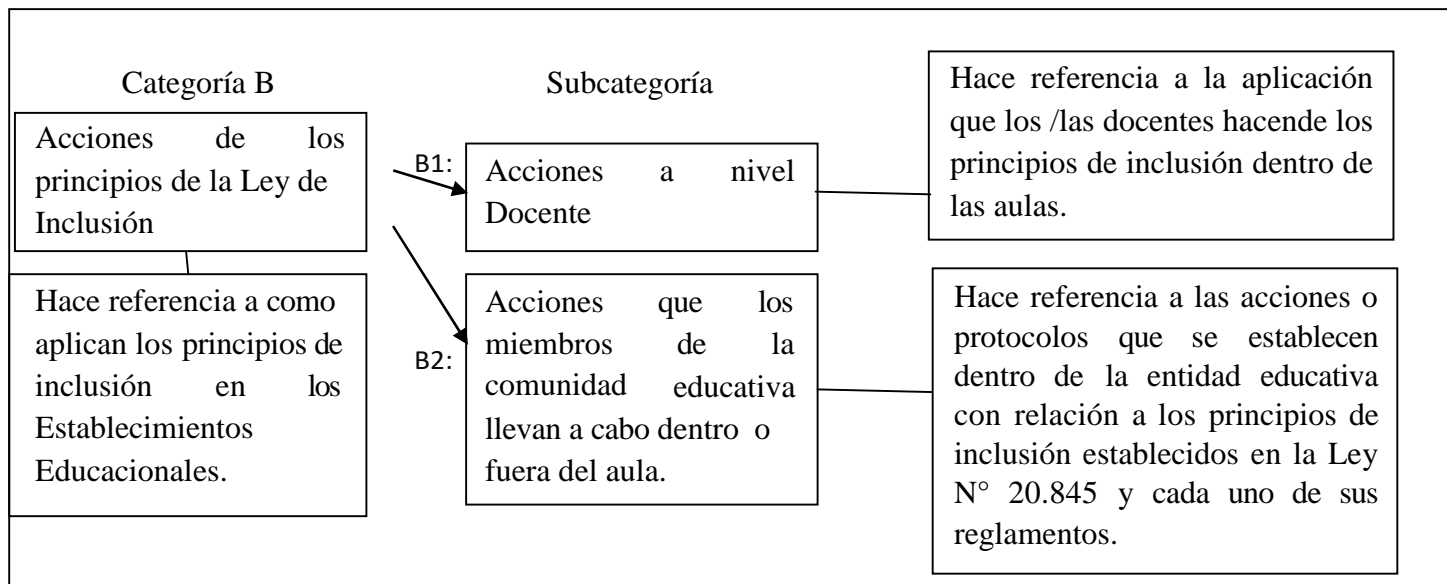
Categoría B

Acciones de los principios de la Ley de Inclusión

Hace referencia a como aplican los principios de inclusión en los Establecimientos Educacionales.

Subcategoría

B1:

Acciones a nivel Docente

B2:

Acciones que los miembros de la comunidad educativa llevan a cabo dentro o fuera del aula.

Hace referencia a la aplicación que los /las docentes hacende los principios de inclusión dentro de las aulas.

Hace referencia a las acciones o protocolos que se establecen dentro de la entidad educativa con relación a los principios de inclusión establecidos en la Ley N° 20.845 y cada uno de sus reglamentos.